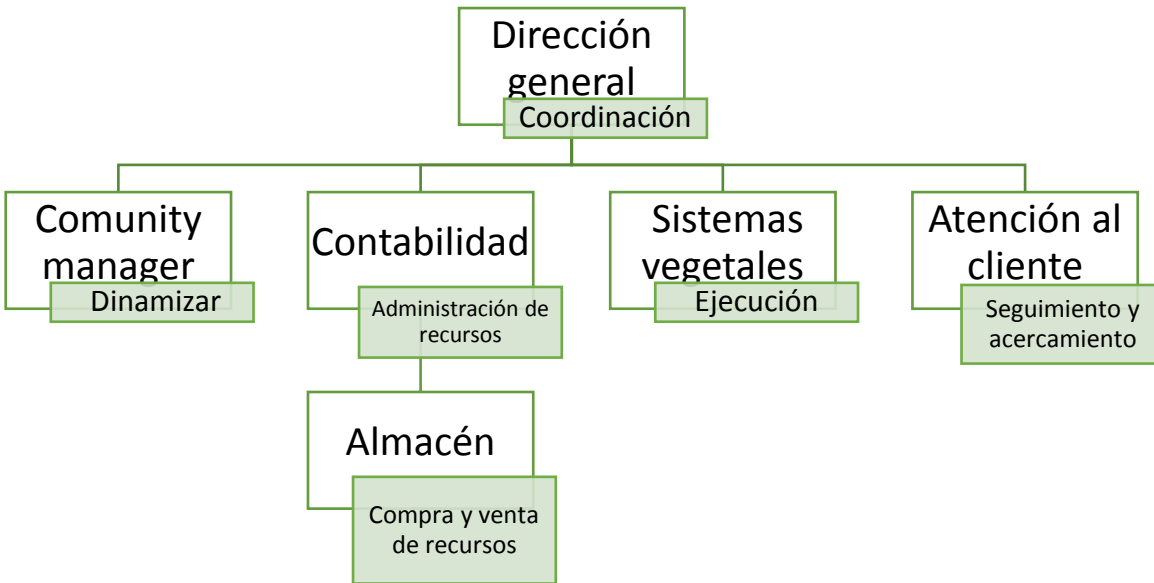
Dirección general

Coordinación

Comunity manager

Dinamizar

Contabilidad

Administración de recursos

Almacén

Compra y venta de recursos

Sistemas vegetales

Ejecución

Atención al cliente

Seguimiento y acercamiento